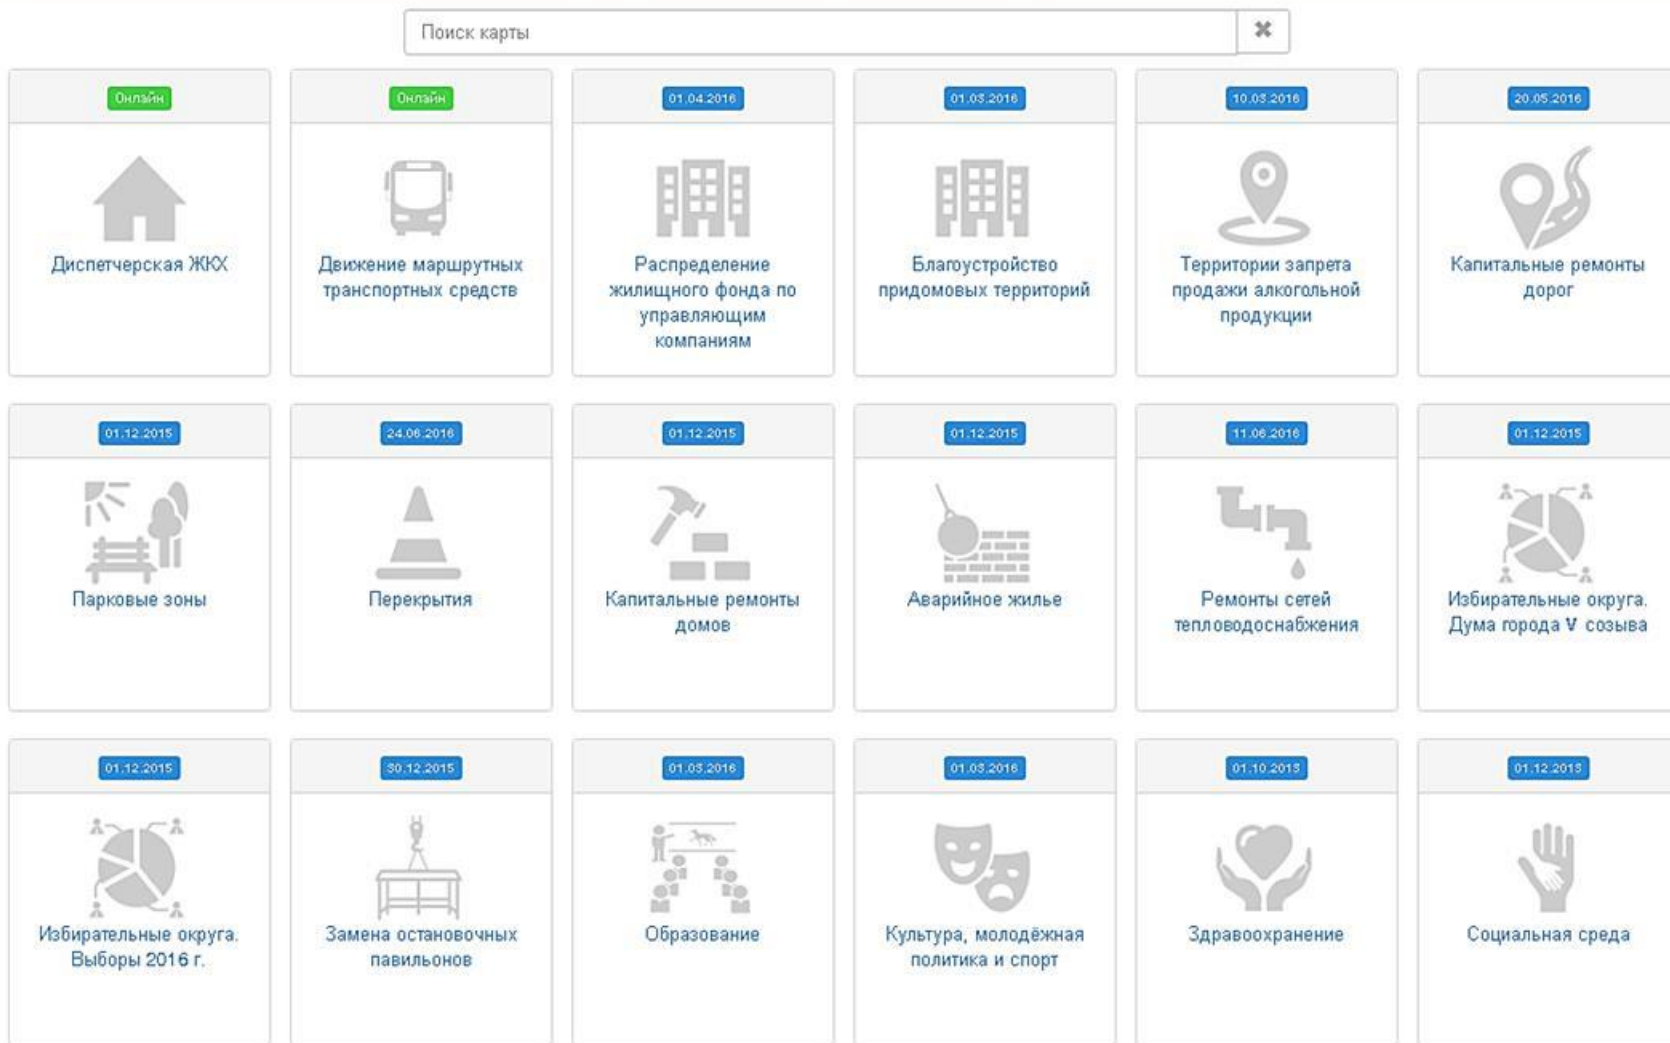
Поиск карты ✖

Онлайн
Диспетчерская ЖКХ

Онлайн
Движение маршрутных транспортных средств

01.04.2016
Распределение жилищного фонда по управляющим компаниям

01.03.2016
Благоустройство придомовых территорий

10.03.2016
Территории запрета продажи алкогольной продукции

20.05.2016
Капитальные ремонты дорог

01.12.2015
Парковые зоны

24.06.2016
Перекрытия

01.12.2015
Капитальные ремонты домов

01.12.2015
Аварийное жилье

11.06.2016
Ремонты сетей тепловодоснабжения

01.12.2015
Избирательные округа. Дума города V созыва

01.12.2015
Избирательные округа. Выборы 2016 г.

30.12.2015
Замена остановочных павильонов

01.03.2016
Образование

01.03.2016
Культура, молодёжная политика и спорт

01.10.2015
Здравоохранение

01.12.2015
Социальная среда